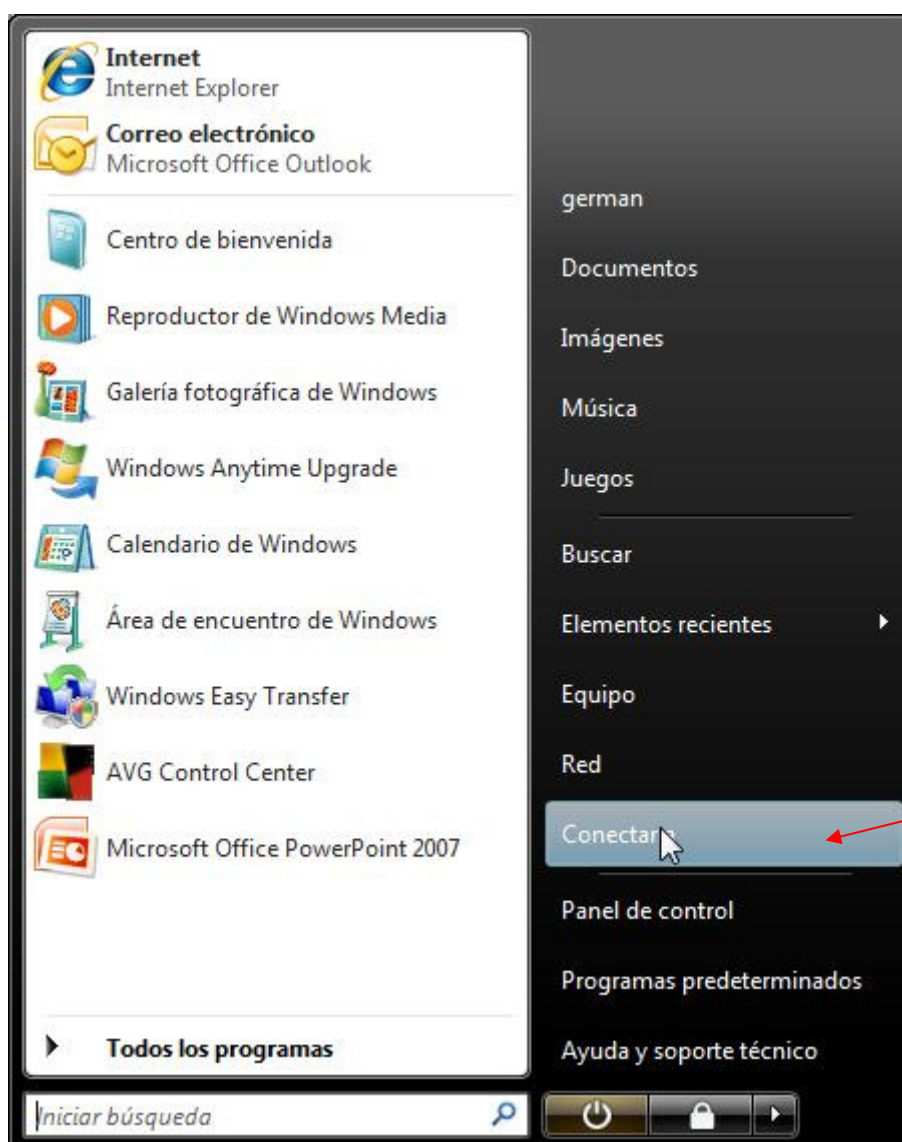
Internet
Internet Explorer

Correo electrónico
Microsoft Office Outlook

Centro de bienvenida

Reproductor de Windows Media

Galería fotográfica de Windows

Windows Anytime Upgrade

Calendario de Windows

Área de encuentro de Windows

Windows Easy Transfer

AVG Control Center

Microsoft Office PowerPoint 2007

Todos los programas

Iniciar búsqueda

german

Documentos

Imágenes

Música

Juegos

Buscar

Elementos recientes

Equipo

Red

Conectar a

Panel de control

Programas predeterminados

Ayuda y soporte técnico